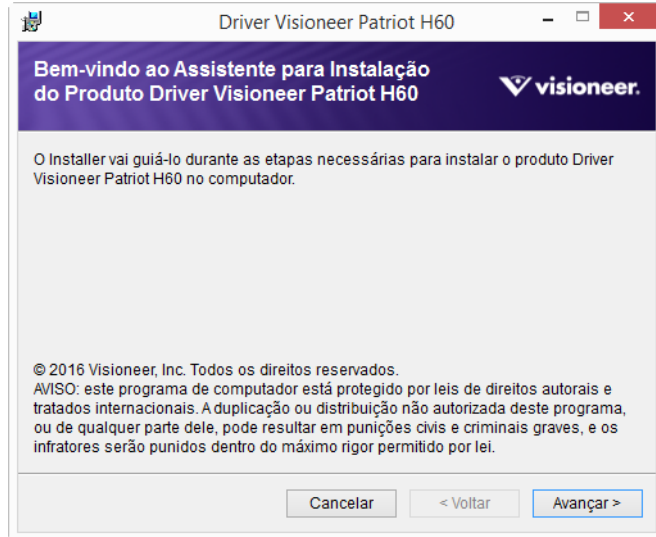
Driver Visioneer Patriot H60

Bem-vindo ao Assistente para Instalação do Produto Driver Visioneer Patriot H60

visioneer.

O Installer vai guiá-lo durante as etapas necessárias para instalar o produto Driver Visioneer Patriot H60 no computador.

© 2016 Visioneer, Inc. Todos os direitos reservados.
AVISO: este programa de computador está protegido por leis de direitos autorais e tratados internacionais. A duplicação ou distribuição não autorizada deste programa, ou de qualquer parte dele, pode resultar em punições civis e criminais graves, e os infratores serão punidos dentro do máximo rigor permitido por lei.

Cancelar | < Voltar | Avançar >